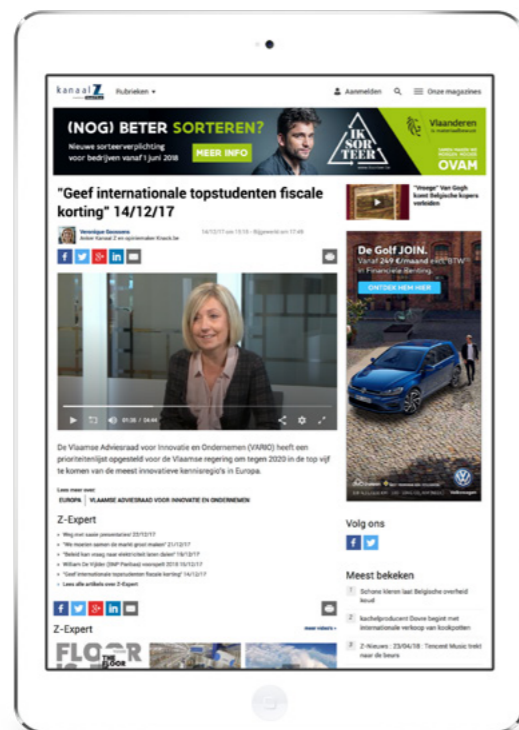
kanaal Z Rubrieken ▾ Aanmelden Onze magazines

(NOG) BETER SORTEREN? Nieuwe sorteerverplichting voor bedrijven vanaf 1 juni 2018 MEER INFO IK SOR TEER Vlaanderen OVAM

"Geef internationale topstudenten fiscale korting" 14/12/17

Veronique Goossens
Anker Kanaal Z en opiniemaker Knack.be

14/12/17 om 13:15 - Bijgewerkt om 17:48

01:26 / 04:44

De Vlaamse Adviesraad voor Innovatie en Ondernemen (VARIO) heeft een prioriteitenlijst opgesteld voor de Vlaamse regering om tegen 2020 in de top vijf te komen van de meest innovatieve kennisregio's in Europa.

Lees meer over:
EUROPA VLAAMSE ADVIESRAAD VOOR INNOVATIE EN ONDERNEMEN

Z-Expert
- Weg met saaie presentaties! 23/12/17
- "We moeten samen de markt groot maken" 21/12/17
- "Beleid kan vraag naar elektriciteit laten dalen" 19/12/17
- William De Vijlder (BNP Paribas) voorspelt 2018 15/12/17
- "Geef internationale topstudenten fiscale korting" 14/12/17
- Lees alle artikels over Z-Expert

Z-Expert
meer video's ›

"Vroege" Van Gogh koest Belgische kopers verbiden

De Golf JOIN.
Vanaf 249 €/maand excl. BTW* in Financiële Renting.
ONTDEK HEM HIER

Volg ons

Meest bekeken
1 Schone kleren laat Belgische overheid koud
2 kachelproducent Dovre begint met internationale verkoop van kookpotten
3 Z-Nieuws : 23/04/18 : Tencent Music trekt naar de beurs